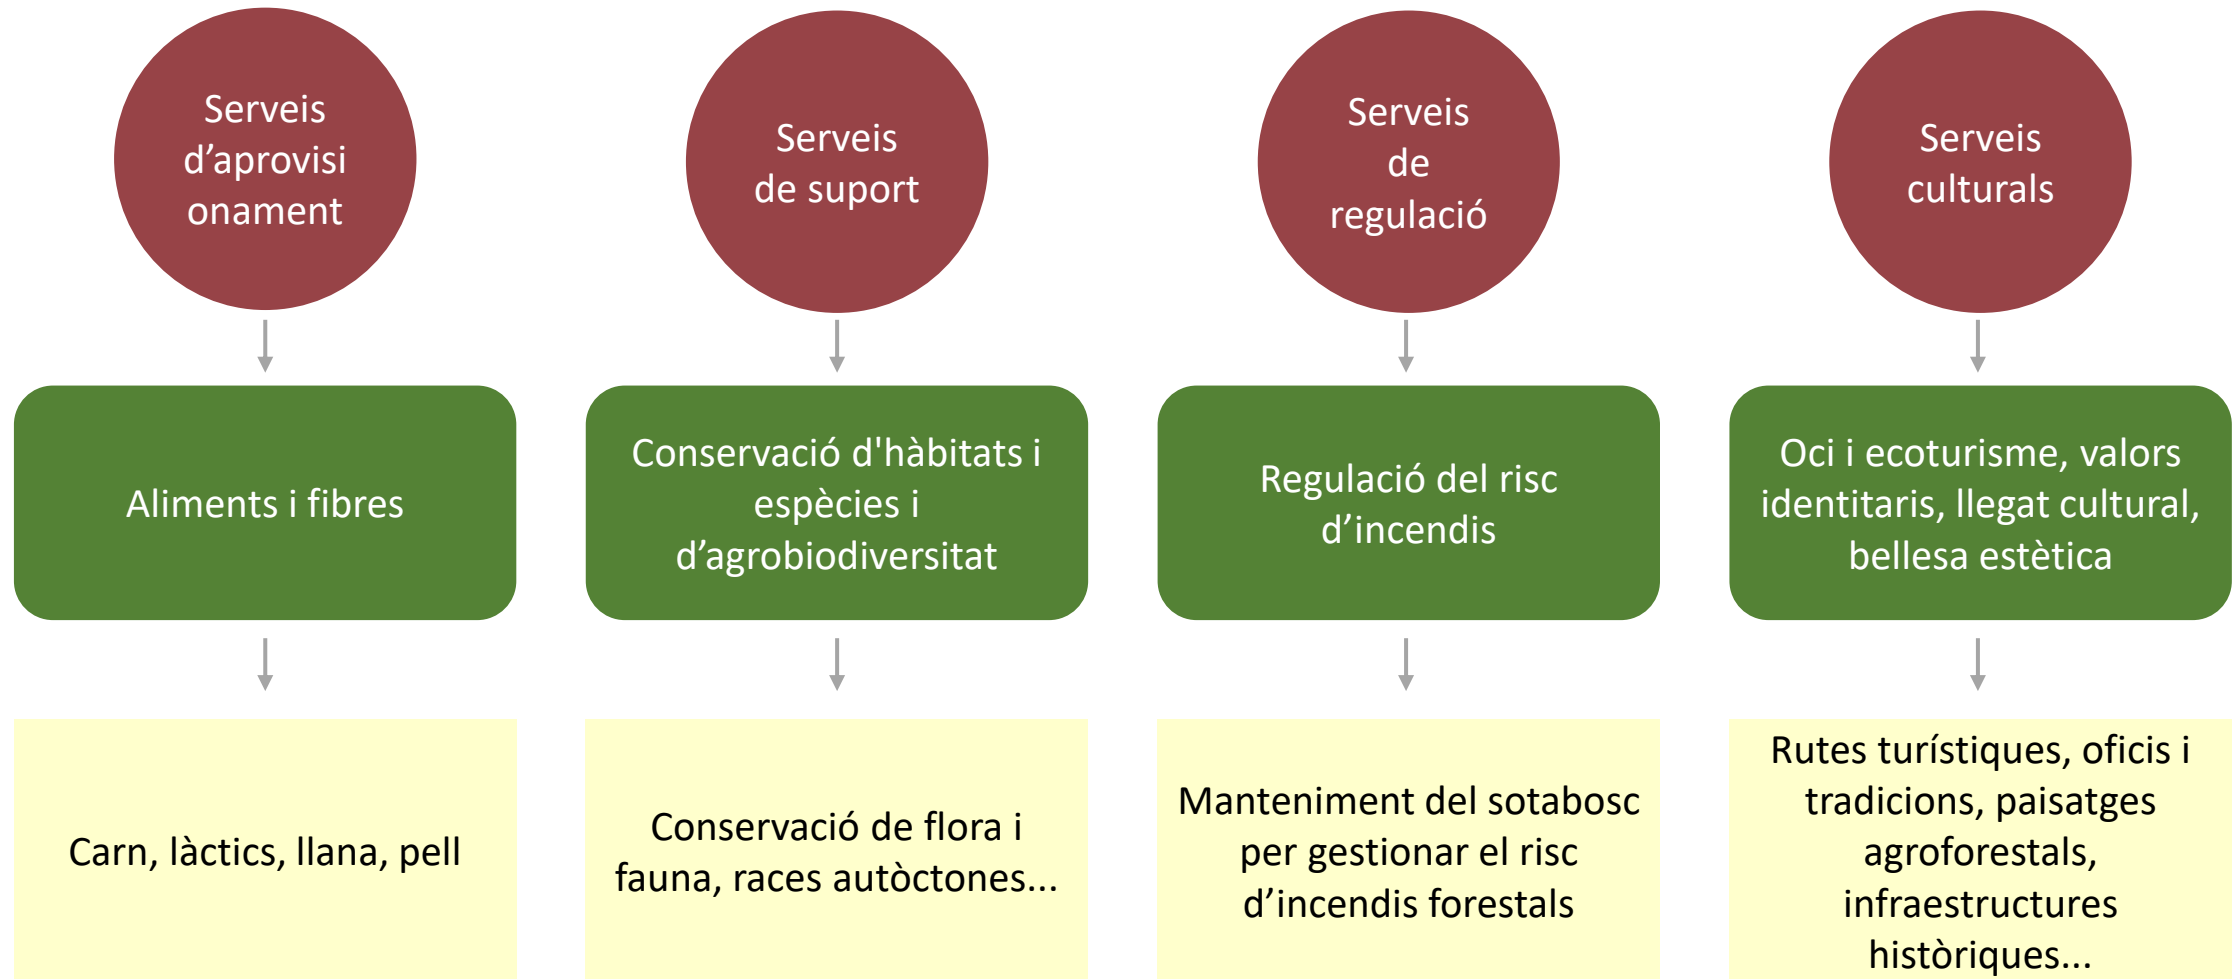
Serveis d’aprovisionament

Aliments i fibres

Carn, làctics, llana, pell

Serveis de suport

Conservació d'hàbitats i espècies i d’agrobiodiversitat

Conservació de flora i fauna, races autòctones...

Serveis de regulació

Regulació del risc d’incendis

Manteniment del sotabosc per gestionar el risc d’incendis forestals

Serveis culturals

Oci i ecoturisme, valors identitaris, llegat cultural, bellesa estètica

Rutes turístiques, oficis i tradicions, paisatges agroforestals, infraestructures històriques...